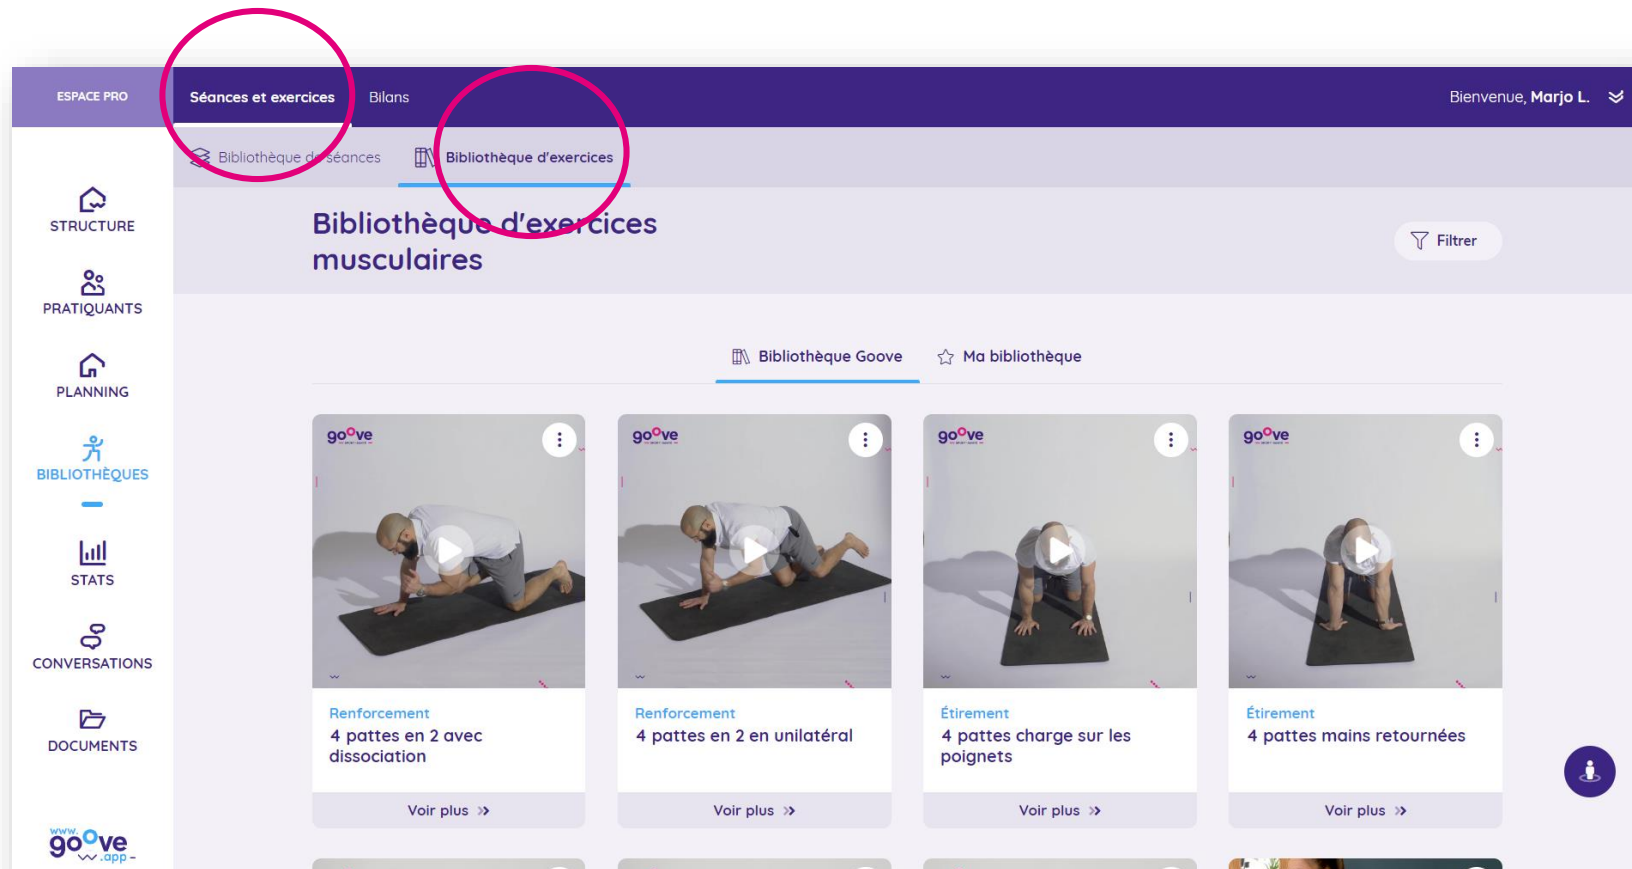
ESPACE PRO

Séances et exercices

Bilans

Bienvenue, Marjo L.

Bibliothèque de séances

Bibliothèque d'exercices

STRUCTURE

PRATIQUANTS

PLANNING

BIBLIOTHÈQUES

STATS

CONVERSATIONS

DOCUMENTS

www.goove.app

Bibliothèque d'exercices musculaires

Filtrer

Bibliothèque Goove

Ma bibliothèque

goove

Renforcement
4 pattes en 2 avec dissociation

Voir plus

goove

Renforcement
4 pattes en 2 en unilatéral

Voir plus

goove

Étirement
4 pattes charge sur les poignets

Voir plus

goove

Étirement
4 pattes mains retournées

Voir plus